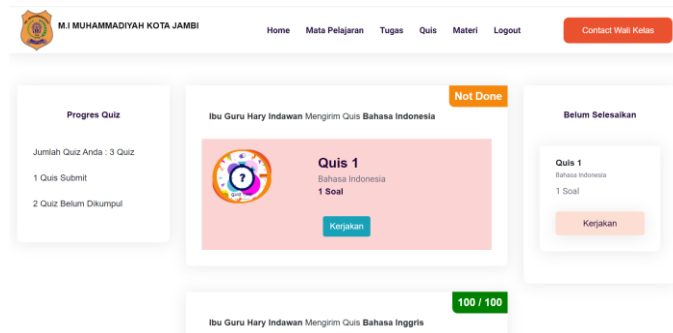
M.I MUHAMMADIYAH KOTA JAMBI

Home Mata Pelajaran Tugas Quis Materi Logout

Contact Wali Kelas

Progres Quiz

Jumlah Quiz Anda : 3 Quiz

1 Quis Submit

2 Quiz Belum Dikumpul

Not Done

Ibu Guru Hary Indawan Mengirim Quis Bahasa Indonesia

Quis 1

Bahasa Indonesia

1 Soal

Kerjakan

Belum Selesaikan

Quis 1

Bahasa Indonesia

1 Soal

Kerjakan

100 / 100

Ibu Guru Hary Indawan Mengirim Quis Bahasa Inggris